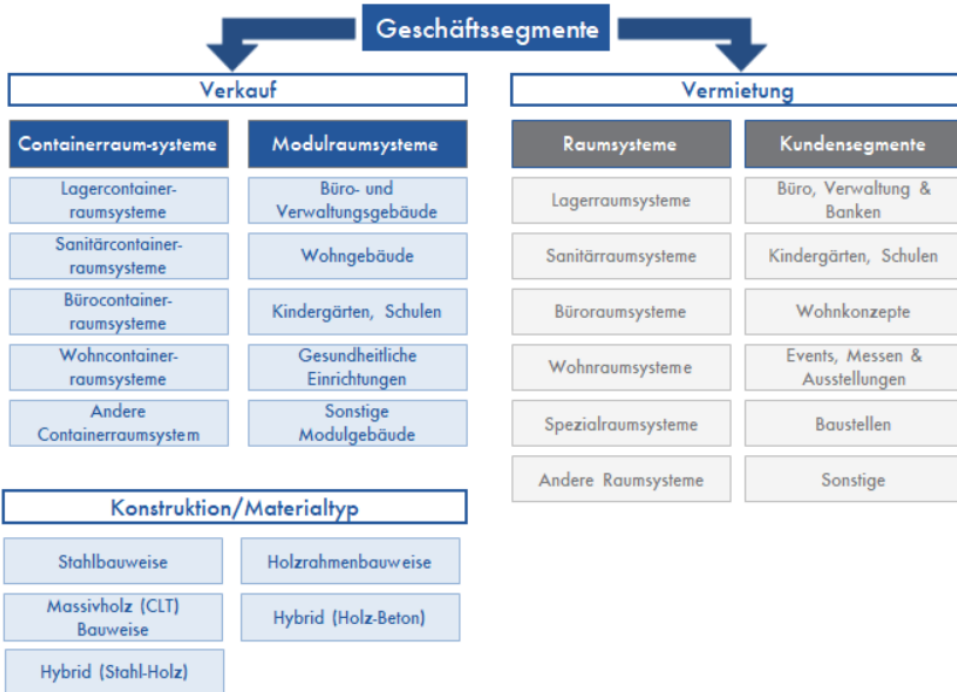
Geschäftssegmente

Verkauf

Containerraum-systeme

Lagercontainerraumsysteme

Sanitärcontainerraumsysteme

Bürocontainerraumsysteme

Wohncontainerraumsysteme

Andere Containerraumsystem

Modulraumsysteme

Büro- und Verwaltungsgebäude

Wohngebäude

Kindergärten, Schulen

Gesundheitliche Einrichtungen

Sonstige Modulgebäude

Vermietung

Raumsysteme

Lagerraumsysteme

Sanitärraumsysteme

Büroraumsysteme

Wohnraumsysteme

Spezialraumsysteme

Andere Raumsysteme

Kundensegmente

Büro, Verwaltung & Banken

Kindergärten, Schulen

Wohnkonzepte

Events, Messen & Ausstellungen

Baustellen

Sonstige

Konstruktion/Materialtyp

Stahlbauweise

Holzrahmenbauweise

Massivholz (CLT) Bauweise

Hybrid (Holz-Beton)

Hybrid (Stahl-Holz)